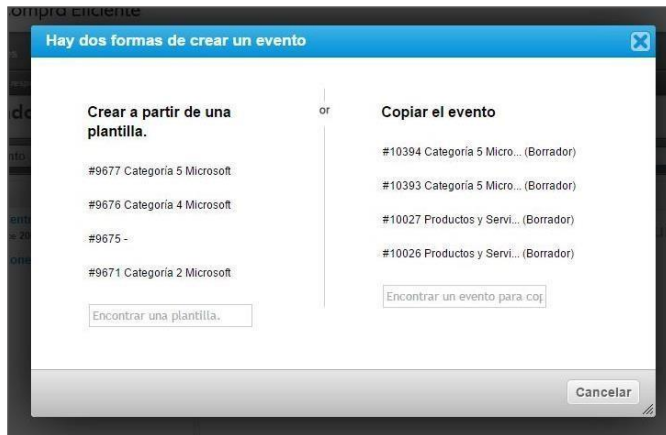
ompra Eficiente

Hay dos formas de crear un evento

Crear a partir de una plantilla.

#9677 Categoría 5 Microsoft

#9676 Categoría 4 Microsoft

#9675 -

#9671 Categoría 2 Microsoft

Encontrar una plantilla.

or

Copiar el evento

#10394 Categoría 5 Micro... (Borrador)

#10393 Categoría 5 Micro... (Borrador)

#10027 Productos y Servi... (Borrador)

#10026 Productos y Servi... (Borrador)

Encontrar un evento para cop

Cancelar